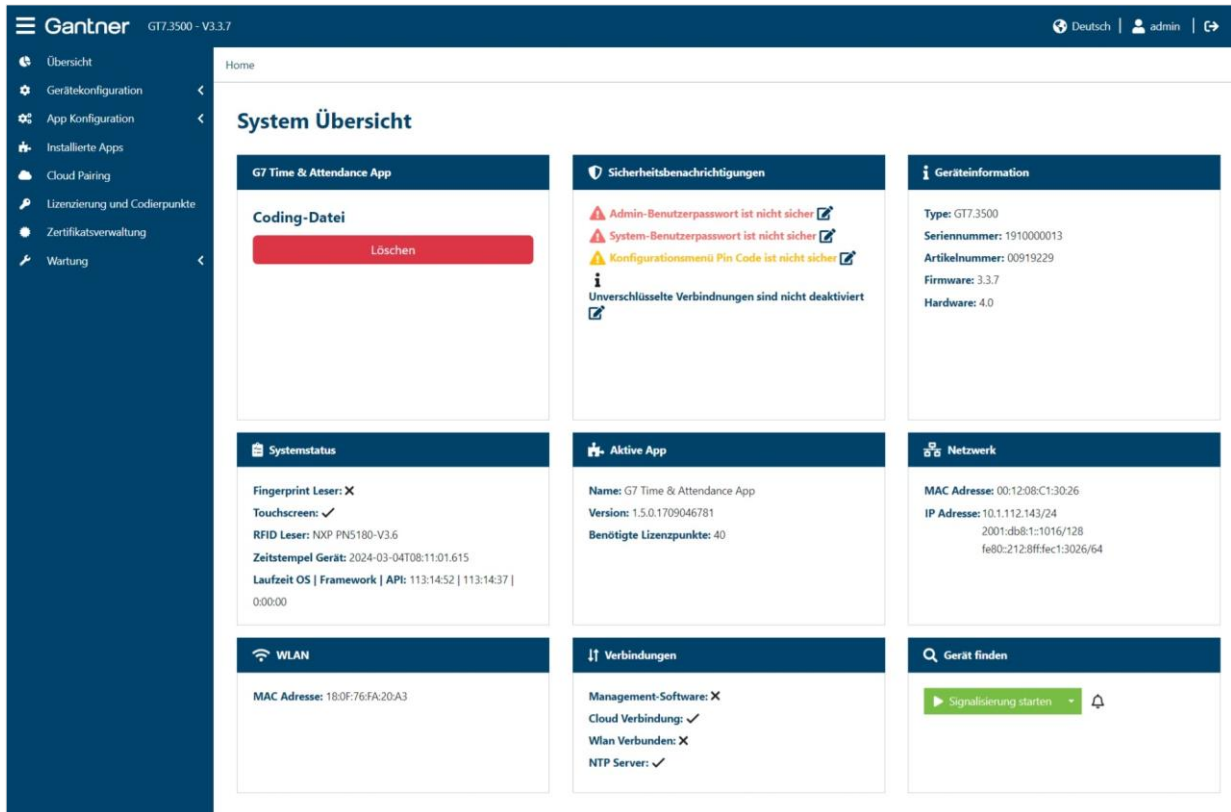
Gantner GT7.3500 - V3.3.7

Deutsch | admin |

Übersicht
Gerätekonfiguration
App Konfiguration
Installierte Apps
Cloud Pairing
Lizenzierung und Codierpunkte
Zertifikatsverwaltung
Wartung

Home

System Übersicht

G7 Time & Attendance App

Coding-Datei

Löschen

Sicherheitsbenachrichtigungen

Admin-Benutzerpasswort ist nicht sicher
System-Benutzerpasswort ist nicht sicher
Konfigurationsmenü Pin Code ist nicht sicher
Unverschlüsselte Verbindnungen sind nicht deaktiviert

Geräteinformation

Type: GT7.3500
Seriennummer: 1910000013
Artikelnummer: 00919229
Firmware: 3.3.7
Hardware: 4.0

Systemstatus

Fingerprint Leser: ✕
Touchscreen: ✓
RFID Leser: NXP PN5180-V3.6
Zeitstempel Gerät: 2024-03-04T08:11:01.615
Laufzeit OS | Framework | API: 113:14:52 | 113:14:37 | 0:00:00

Aktive App

Name: G7 Time & Attendance App
Version: 1.5.0.1709046781
Benötigte Lizenzpunkte: 40

Netzwerk

MAC Adresse: 00:12:08:C1:30:26
IP Adresse: 10.1.112.143/24
2001:db8:1::1016/128
fe80::212:8ff:fec1:3026/64

WLAN

MAC Adresse: 18:0F:76:FA:20:A3

Verbindungen

Management-Software: ✕
Cloud Verbindung: ✓
Wlan Verbunden: ✕
NTP Server: ✓

Gerät finden

Signalisierung starten